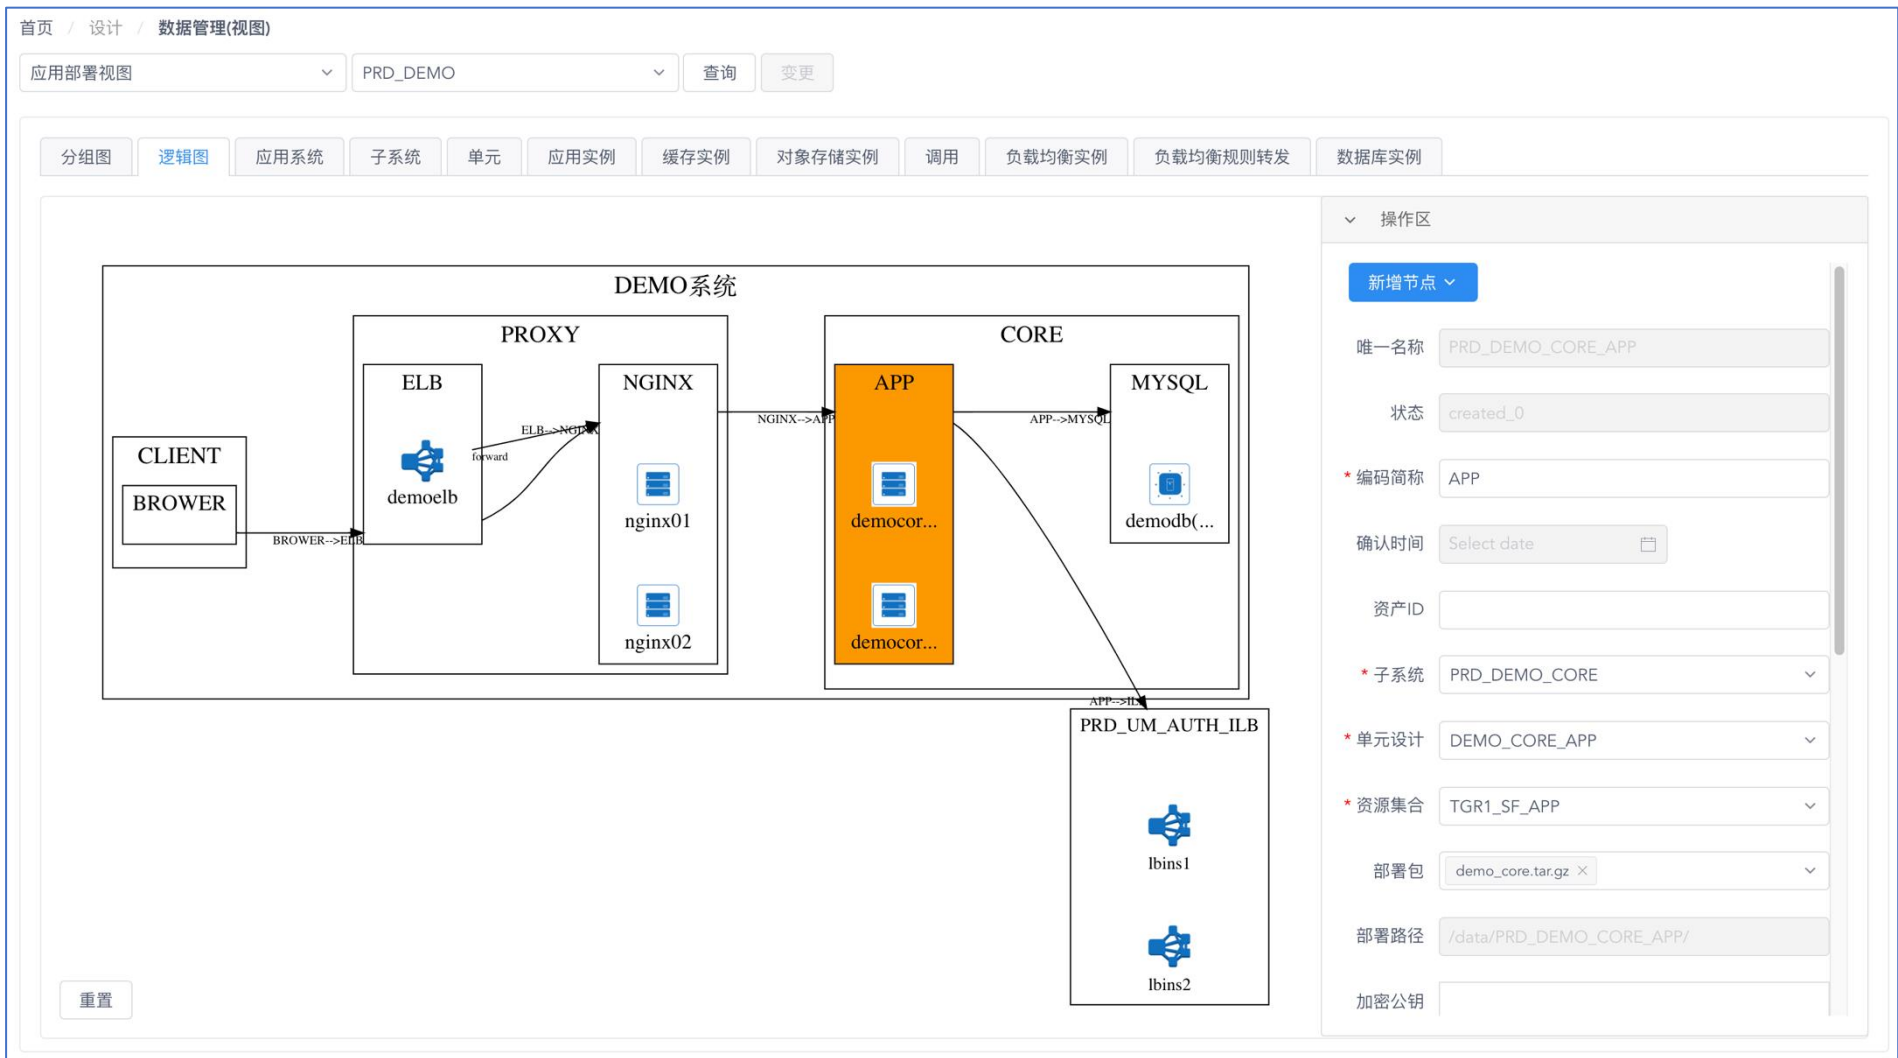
首页 / 设计 / 数据管理(视图)

应用部署视图
PRD_DEMO
查询
变更

分组图
逻辑图
应用系统
子系统
单元
应用实例
缓存实例
对象存储实例
调用
负载均衡实例
负载均衡规则转发
数据库实例

DEMO系统

PROXY

CORE

CLIENT

BROWER

BROWER-->ELB

ELB

demoelb

ELB-->NGINX

forward

NGINX

nginx01

nginx02

NGINX-->APP

APP

democor...

democor...

APP-->MYSQL

MYSQL

demodb(...

APP-->ILB

PRD_UM_AUTH_ILB

lbins1

lbins2

重置

操作区

新增节点

唯一名称 PRD_DEMO_CORE_APP

状态 created_0

* 编码简称 APP

确认时间 Select date

资产ID

* 子系统 PRD_DEMO_CORE

* 单元设计 DEMO_CORE_APP

* 资源集合 TGR1_SF_APP

部署包 demo_core.tar.gz ×

部署路径 /data/PRD_DEMO_CORE_APP/

加密公钥